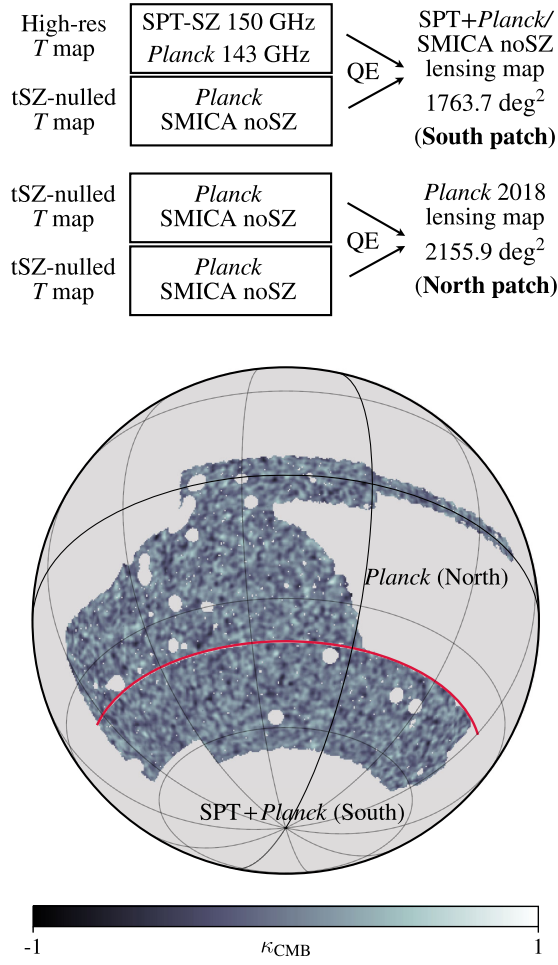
High-res $T$ map

SPT-SZ 150 GHz
Planck 143 GHz

tSZ-nulled $T$ map

Planck
SMICA noSZ

QE

SPT+Planck/
SMICA noSZ
lensing map
1763.7 deg$^2$
(South patch)

tSZ-nulled $T$ map

Planck
SMICA noSZ

tSZ-nulled $T$ map

Planck
SMICA noSZ

QE

Planck 2018
lensing map
2155.9 deg$^2$
(North patch)

Planck (North)

SPT+Planck (South)

-1
$\kappa_{\rm CMB}$
1